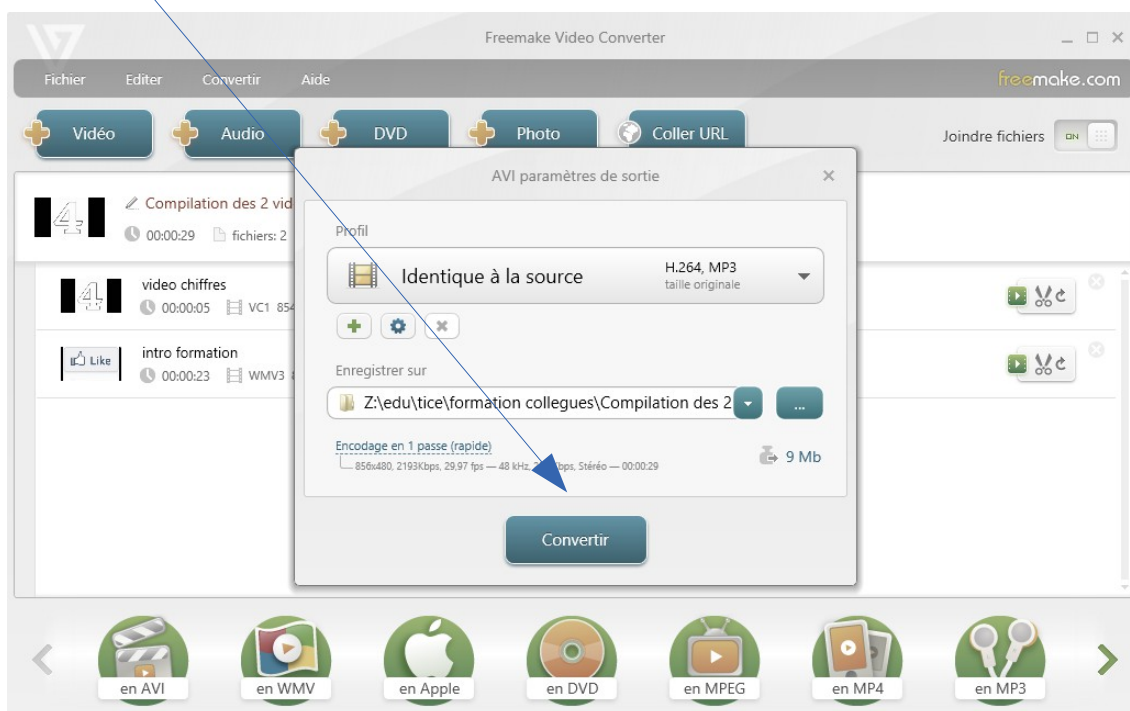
Freemake Video Converter

Fichier Editer Convertir Aide

freemake.com

Vidéo Audio DVD Photo Coller URL

Joindre fichiers ON

4 Compilation des 2 vid

00:00:29 fichiers: 2

4 video chiffres

00:00:05 VC1 854

Like intro formation

00:00:23 WMV3

AVI paramètres de sortie ×

Profil

Identique à la source H.264, MP3 taille originale

Enregistrer sur

Z:\edu\tice\formation collegues\Compilation des 2

...

Encodage en 1 passe (rapide)

856x480, 2193Kbps, 29,97 fps — 48 kHz, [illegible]bps, Stéréo — 00:00:29

9 Mb

Convertir

en AVI en WMV en Apple en DVD en MPEG en MP4 en MP3